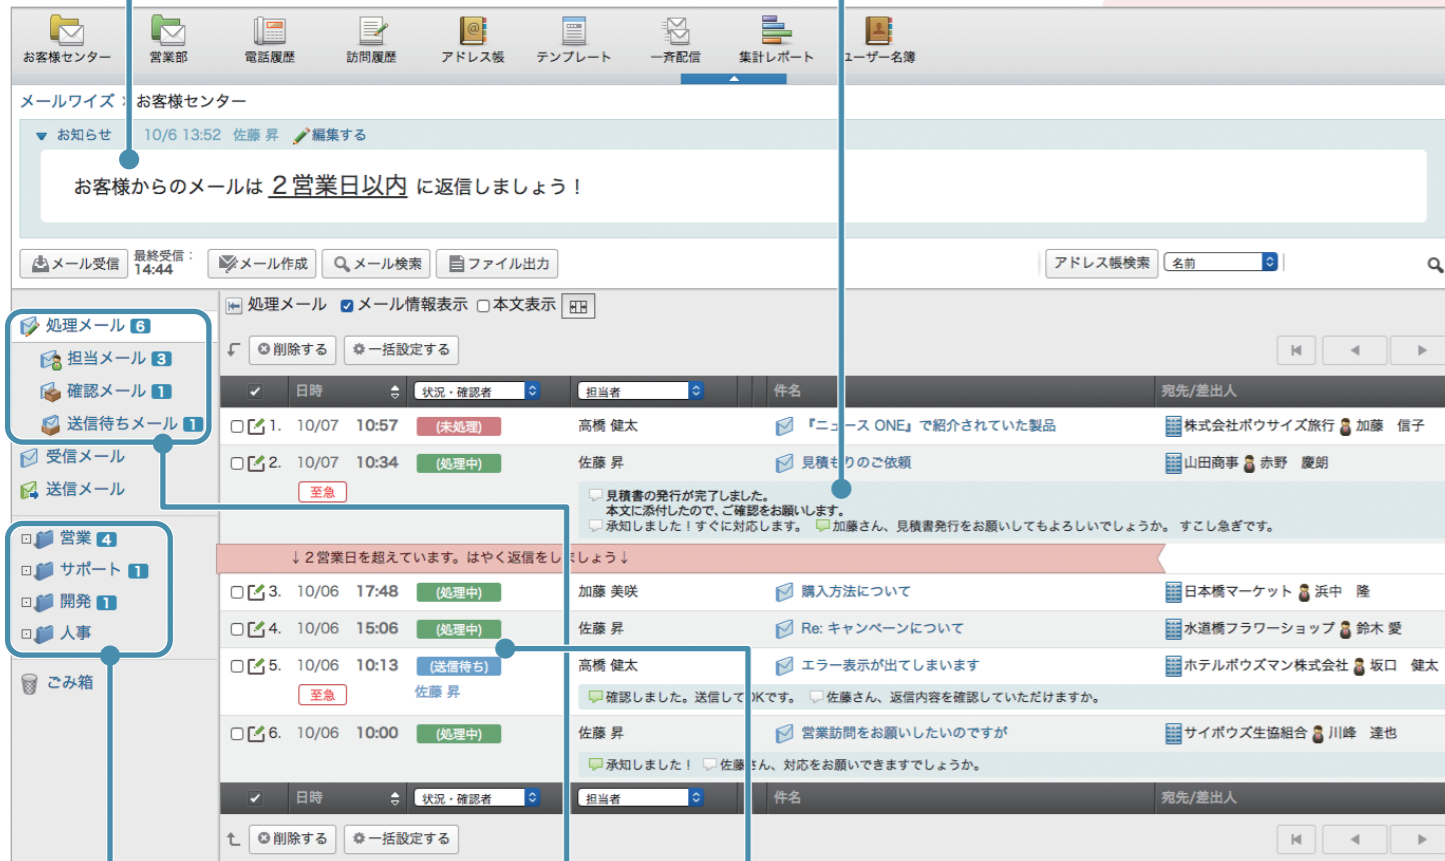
お客様センター 営業部 電話履歴 訪問履歴 アドレス帳 テンプレート 一斉配信 集計レポート ユーザー名簿

メールワイズ > お客様センター

お知らせ 10/6 13:52 佐藤 昇 編集する

お客様からのメールは 2営業日以内 に返信しましょう！

メール受信 最終受信：14:44 メール作成 メール検索 ファイル出力 アドレス帳検索 名前

処理メール 6
担当メール 3
確認メール 1
送信待ちメール 1
受信メール
送信メール
営業 4
サポート 1
開発 1
人事
ごみ箱

処理メール メール情報表示 本文表示

削除する 一括設定する

| | 日時 | 状況・確認者 | 担当者 | 件名 | 宛先/差出人 |
|---|---|---|---|---|---|
| 1. | 10/07 10:57 | (未処理) | 高橋 健太 | 『ニュース ONE』で紹介されていた製品 | 株式会社ボウサイズ旅行 加藤 信子 |
| 2. | 10/07 10:34 至急 | (処理中) | 佐藤 昇 | 見積もりのご依頼 | 山田商事 赤野 慶朗 |

見積書の発行が完了しました。本文に添付したので、ご確認をお願いします。
承知しました！すぐに対応します。 加藤さん、見積書発行をお願いしてもよろしいでしょうか。すこし急ぎです。

↓2営業日を超えています。はやく返信をしましょう↓

| | 日時 | 状況・確認者 | 担当者 | 件名 | 宛先/差出人 |
|---|---|---|---|---|---|
| 3. | 10/06 17:48 | (処理中) | 加藤 美咲 | 購入方法について | 日本橋マーケット 浜中 隆 |
| 4. | 10/06 15:06 | (処理中) | 佐藤 昇 | Re: キャンペーンについて | 水道橋フラワーショップ 鈴木 愛 |
| 5. | 10/06 10:13 至急 | (送信待ち) 佐藤 昇 | 高橋 健太 | エラー表示が出てしまいます | ホテルボウズマン株式会社 坂口 健太 |

確認しました。送信してOKです。 佐藤さん、返信内容を確認していただけますか。

| | 日時 | 状況・確認者 | 担当者 | 件名 | 宛先/差出人 |
|---|---|---|---|---|---|
| 6. | 10/06 10:00 | (処理中) | 佐藤 昇 | 営業訪問をお願いしたいのですが | サイボウズ生協組合 川峰 達也 |

承知しました！ 佐藤さん、対応をお願いできますでしょうか。

日時 状況・確認者 担当者 件名 宛先/差出人

削除する 一括設定する